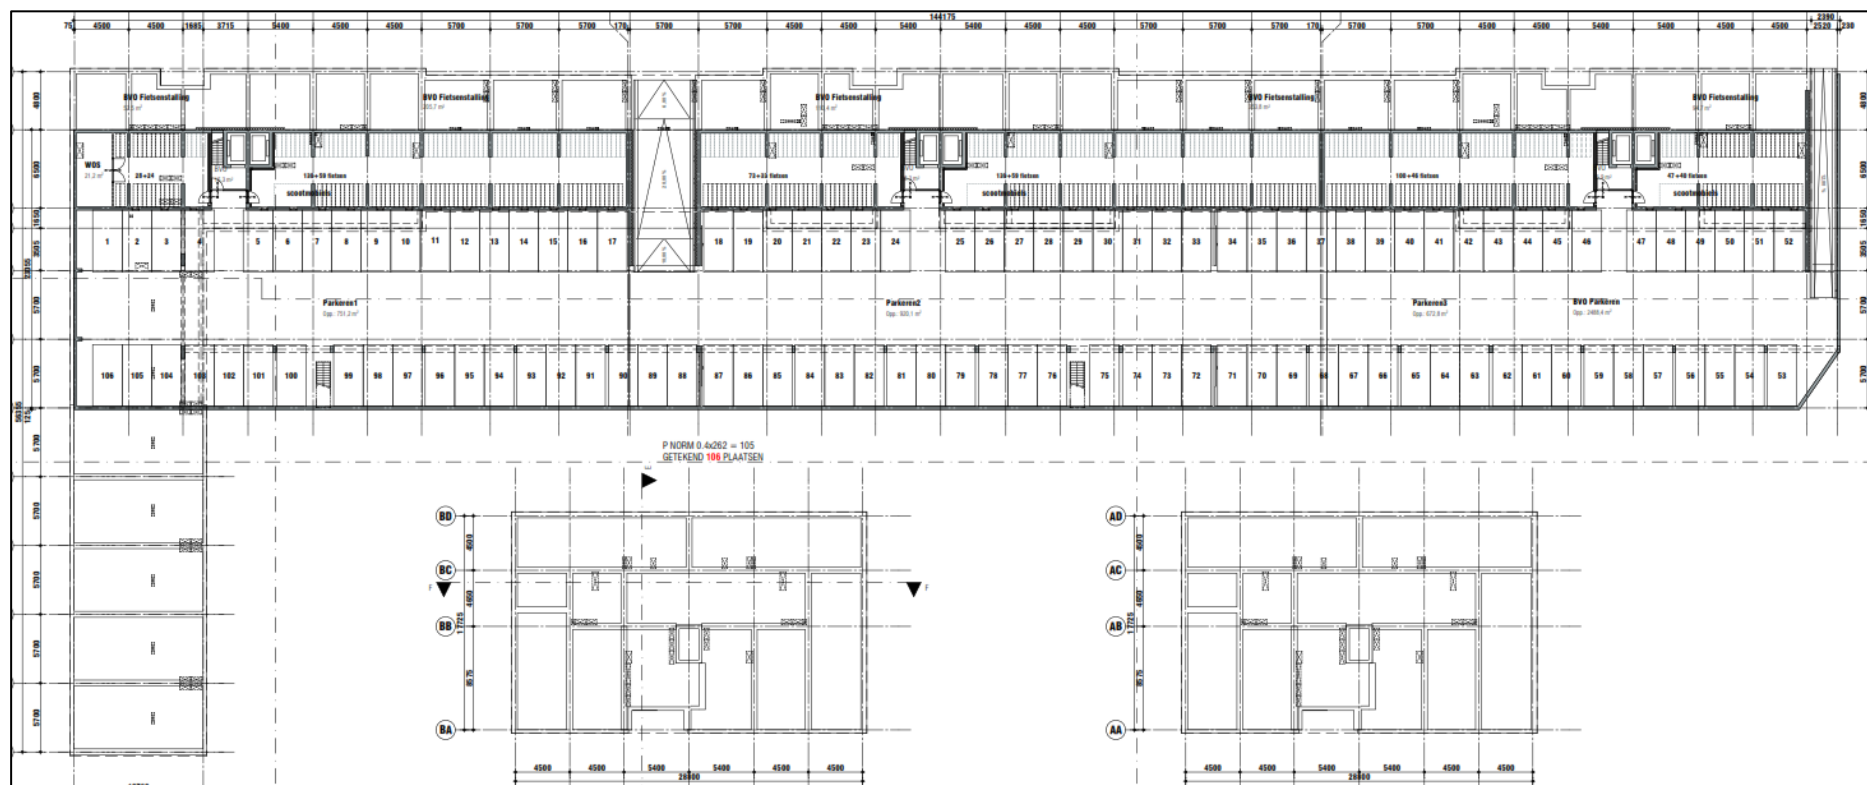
144175

75 4500 4500 1685 3715 5400 4500 4500 5700 5700 5700 170 5700 5700 4500 4500 5400 5400 4500 4500 5700 5700 5700 170 5700 4500 4500 5400 5400 4500 4500 2520 230

2390

4800 6500 1650 3535 5700 5700

BVO Fietsenstalling
BVO Fietsenstalling
BVO Fietsenstalling
BVO Fietsenstalling
BVO Fietsenstalling

WOS
21,2 m²
28+24
136+59 fietsen
scootmobiels
73+33 fietsen
136+59 fietsen
scootmobiels
108+46 fietsen
47+48 fietsen
scootmobiels

1 2 3 4 5 6 7 8 9 10 11 12 13 14 15 16 17 18 19 20 21 22 23 24 25 26 27 28 29 30 31 32 33 34 35 36 37 38 39 40 41 42 43 44 45 46 47 48 49 50 51 52

Parkeren1
Opp.: 751,2 m²
Parkeren2
Opp.: 920,1 m²
Parkeren3
Opp.: 672,8 m²
BVO Parkeren
Opp.: 2480,4 m²

106 105 104 103 102 101 100 99 98 97 96 95 94 93 92 91 90 89 88 87 86 85 84 83 82 81 80 79 78 77 76 75 74 73 72 71 70 69 68 67 66 65 64 63 62 61 60 59 58 57 56 55 54 53

5700 5700 5700 5700 5700

P NORM 0.4x262 = 105
GETEKEND 106 PLAATSEN

BD
BC
BB
BA
4500
4860
8575
17725
F
F

AD
AC
AB
AA
4500
4860
8575
17725

4500 4500 5400 5400 4500 4500
28800

4500 4500 5400 5400 4500 4500
28800